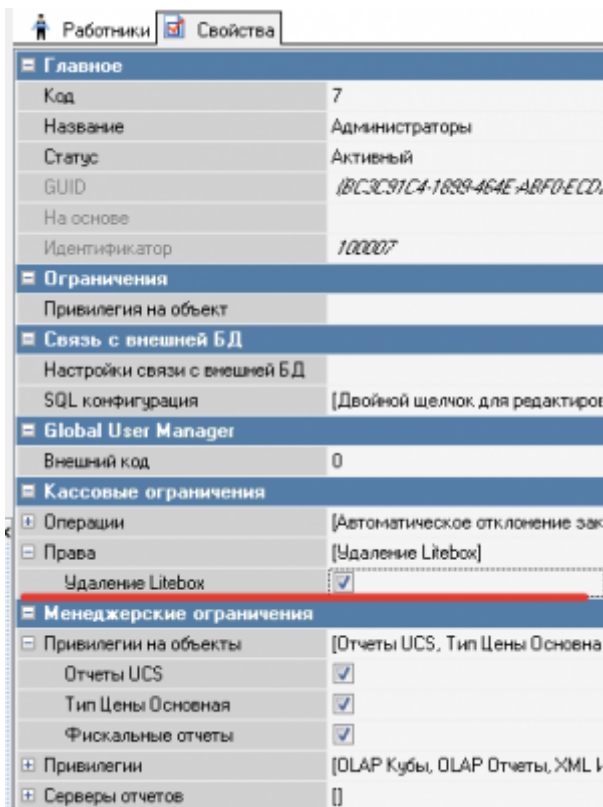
Работники | Свойства

Главное

| | |
|---|---|
| Код | 7 |
| Название | Администраторы |
| Статус | Активный |
| GUID | {BC3C91C4-1899-464E-ABF0-ECD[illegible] |
| На основе | |
| Идентификатор | 100007 |

Ограничения

| | |
|---|---|
| Привилегия на объект | |

Связь с внешней БД

| | |
|---|---|
| Настройки связи с внешней БД | |
| SQL конфигурация | [Двойной щелчок для редактиров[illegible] |

Global User Manager

| | |
|---|---|
| Внешний код | 0 |

Кассовые ограничения

| | |
|---|---|
| Операции | [Автоматическое отклонение зак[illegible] |
| Права | [Удаление Litebox] |
| Удаление Litebox | ☑ |

Менеджерские ограничения

| | |
|---|---|
| Привилегии на объекты | [Отчеты UCS, Тип Цены Основна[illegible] |
| Отчеты UCS | ☑ |
| Тип Цены Основная | ☑ |
| Фискальные отчеты | ☑ |
| Привилегии | [OLAP Кубы, OLAP Отчеты, XML И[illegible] |
| Серверы отчетов | [] |